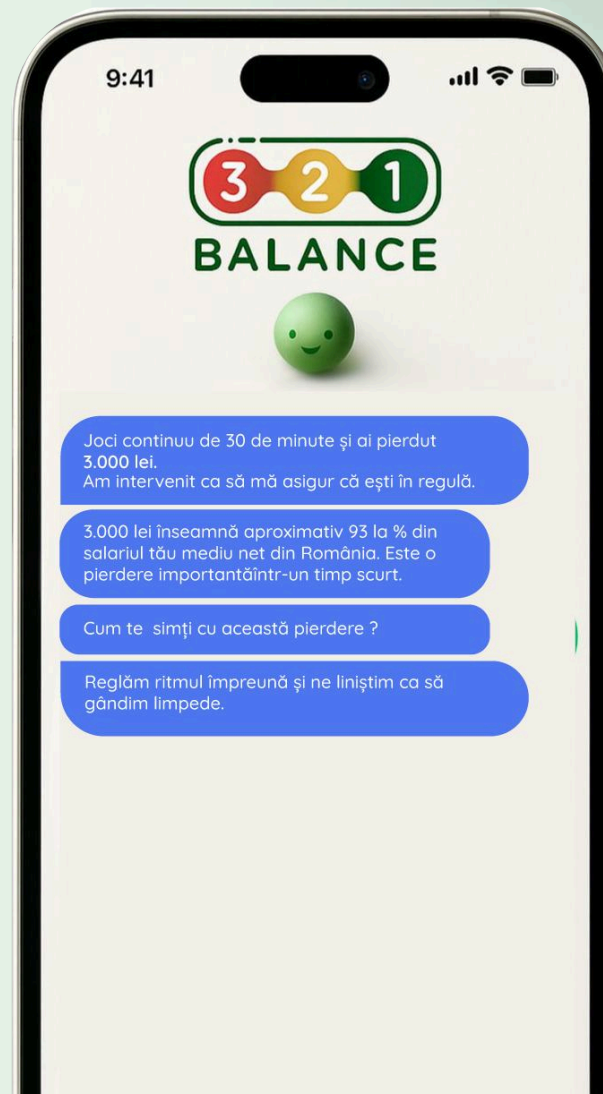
9:41

3 2 1
BALANCE

Joci continuu de 30 de minute şi ai pierdut **3.000 lei.**
Am intervenit ca să mă asigur că eşti în regulă.

3.000 lei înseamnă aproximativ 93 la % din salariul tău mediu net din România. Este o pierdere importantăîntr-un timp scurt.

Cum te simţi cu această pierdere ?

Reglăm ritmul împreună şi ne liniştim ca să gândim limpede.